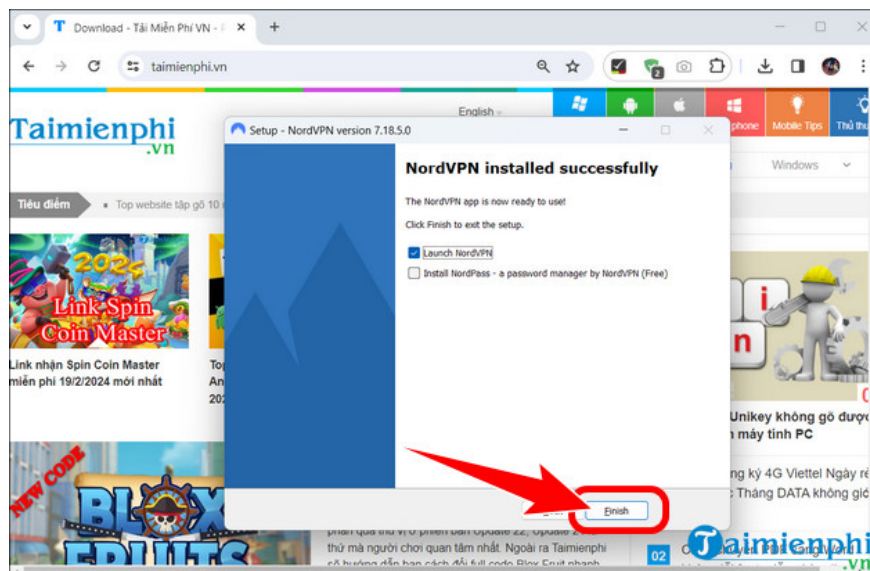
Download - Tải Miễn Phí VN -

taimienphi.vn

English

Taimienphi
.vn

phone Mobile Tips Thủ thu

Windows

Tiêu điểm Top website tập gõ 10

2024
Link Spin Coin Master

Link nhận Spin Coin Master miễn phí 19/2/2024 mới nhất

To An 20

Unikey không gõ được máy tính PC

ng ký 4G Viettel Ngày Tháng DATA không giớ

NEW CODE
BLOX FRUITS

phần quà thú vị ở phiên bản Update 22, Update 23 thứ mà người chơi quan tâm nhất. Ngoài ra Taimienphi sẽ hướng dẫn bạn cách đổi full code Blox Fruit nhanh

02

Taimienphi
.vn

Setup - NordVPN version 7.18.5.0

NordVPN installed successfully

The NordVPN app is now ready to use!

Click Finish to exit the setup.

Launch NordVPN

Install NordPass - a password manager by NordVPN (Free)

Finish